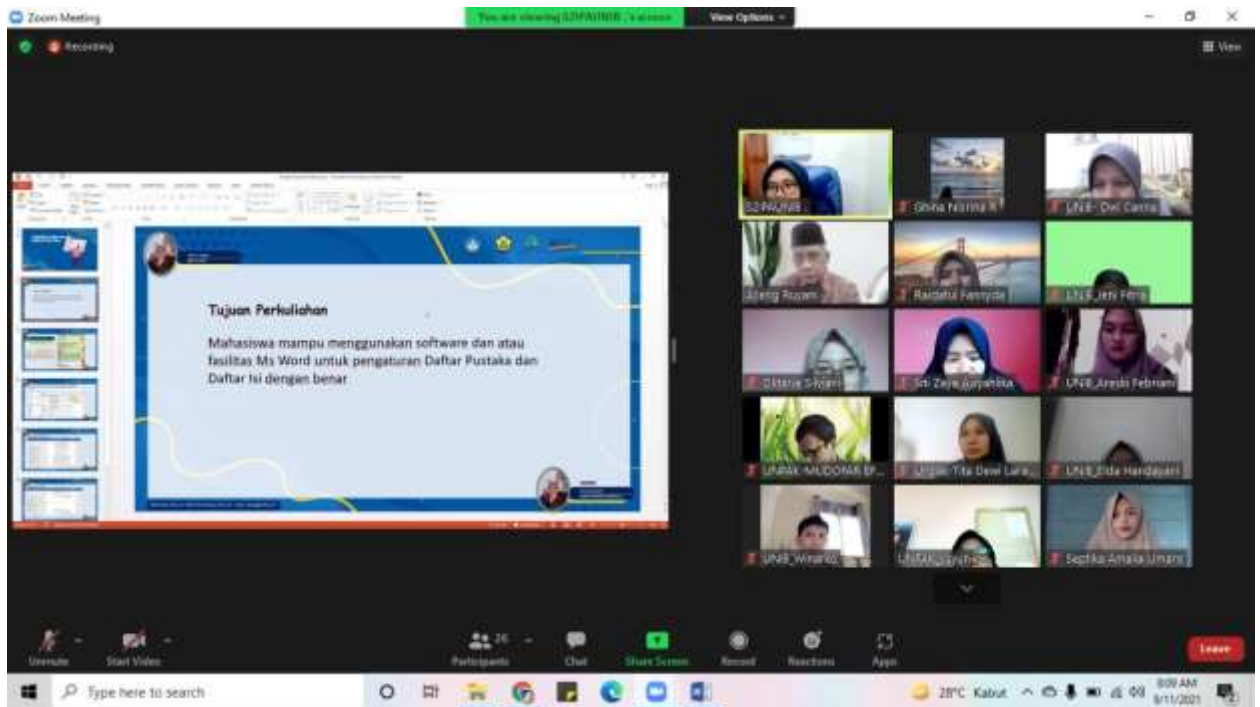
Zoom Meeting

You are viewing S2PAUNIB 's screen

View Options

Recording

View

Tujuan Perkuliahan

Mahasiswa mampu menggunakan software dan atau fasilitas Ms Word untuk pengaturan Daftar Pustaka dan Daftar Isi dengan benar

S2PAUNIB

Ghina Nisrina R

UNIB- Dwi Carra

Ajeng Rozani

Raidatul Fasnyda

UNIB_Inti Fera

Oktaria S-Mani

Siti Zeyn Surpanilla

UNIB_Aresti Febriani

UNPAK-MUDORAR EF...

Unpak-Tita Dewi Lara...

UNIB_Eida Handayani

UNIB_Winarto

UNPAK Isnaini

Septika Amalia Umara

Unmute

Start Video

Participants 26

Chat

Share Screen

Record

Reactions

Apps

Leave

Type here to search

28°C Kabut

9:09 AM

9/11/2021